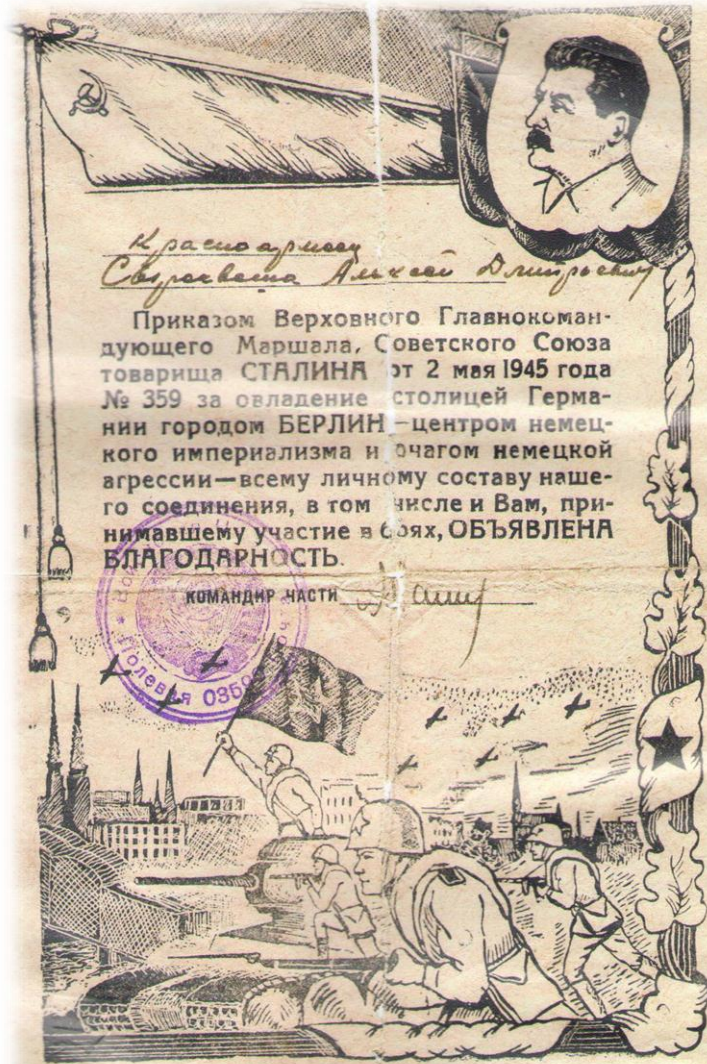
Красноармейцу
Свирякова Алексей Дмитриевич

Приказом Верховного Главнокомандующего Маршала Советского Союза товарища СТАЛИНА от 2 мая 1945 года № 359 за овладение столицей Германии городом БЕРЛИН — центром немецкого империализма и очагом немецкой агрессии — всему личному составу нашего соединения, в том числе и Вам, принимавшему участие в боях, ОБЪЯВЛЕНА БЛАГОДАРНОСТЬ.

КОМАНДИР ЧАСТИ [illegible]

Полевая 03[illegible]